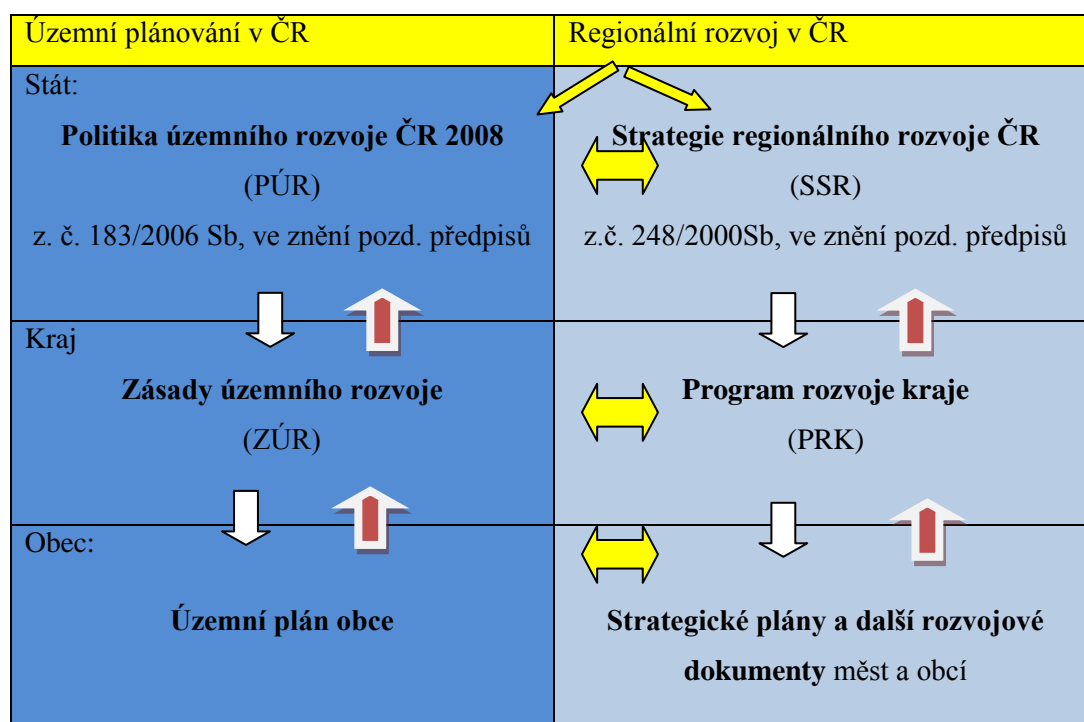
| Územní plánování v ČR | Regionální rozvoj v ČR |
|---|---|
| Stát: **Politika územního rozvoje ČR 2008** (PÚR) z. č. 183/2006 Sb, ve znění pozd. předpisů | **Strategie regionálního rozvoje ČR** (SSR) z.č. 248/2000Sb, ve znění pozd. předpisů |
| Kraj **Zásady územního rozvoje** (ZÚR) | **Program rozvoje kraje** (PRK) |
| Obec: **Územní plán obce** | **Strategické plány a další rozvojové dokumenty** měst a obcí |